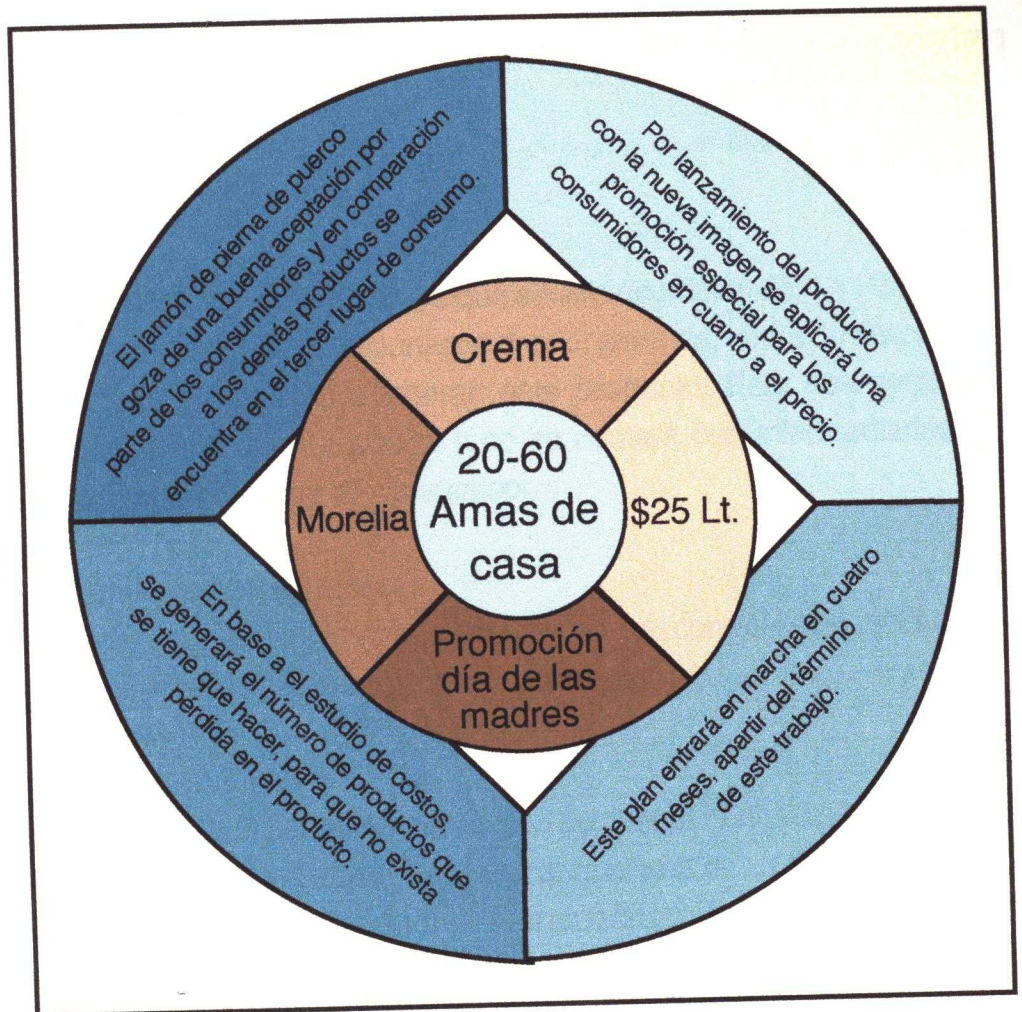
El jamón de pierna de puerco goza de una buena aceptación por parte de los consumidores y en comparación a los demás productos se encuentra en el tercer lugar de consumo.

Por lanzamiento del producto con la nueva imagen se aplicará una promoción especial para los consumidores en cuanto a el precio.

Crema

Morelia

20-60
Amas de casa

$25 Lt.

Promoción día de las madres

En base a el estudio de costos, se generará el número de productos que se tiene que hacer, para que no exista pérdida en el producto.

Este plan entrará en marcha en cuatro meses, apartir del termino de este trabajo.